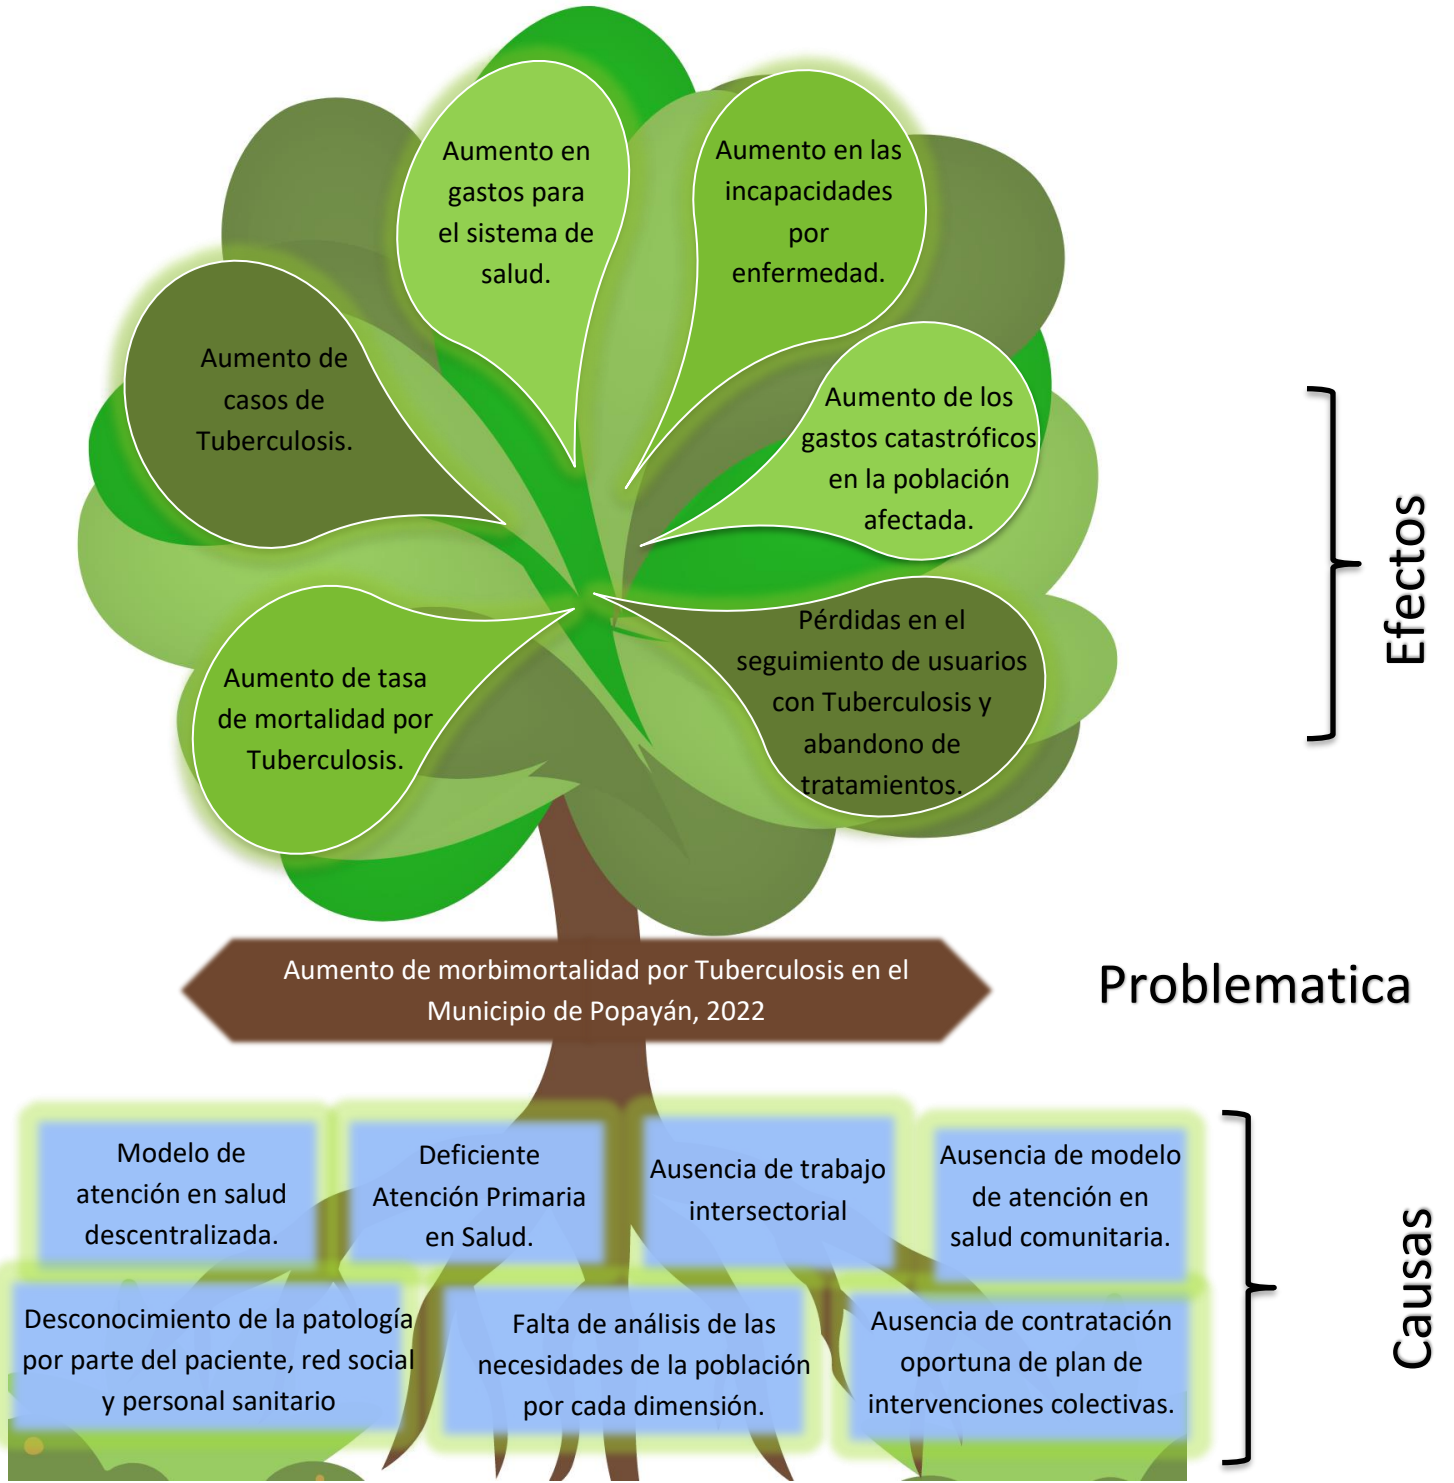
Aumento en gastos para el sistema de salud.

Aumento en las incapacidades por enfermedad.

Aumento de casos de Tuberculosis.

Aumento de los gastos catastróficos en la población afectada.

Pérdidas en el seguimiento de usuarios con Tuberculosis y abandono de tratamientos.

Aumento de tasa de mortalidad por Tuberculosis.

Efectos

Aumento de morbimortalidad por Tuberculosis en el Municipio de Popayán, 2022

Problematica

Modelo de atención en salud descentralizada.

Deficiente Atención Primaria en Salud.

Ausencia de trabajo intersectorial

Ausencia de modelo de atención en salud comunitaria.

Desconocimiento de la patología por parte del paciente, red social y personal sanitario

Falta de análisis de las necesidades de la población por cada dimensión.

Ausencia de contratación oportuna de plan de intervenciones colectivas.

Causas